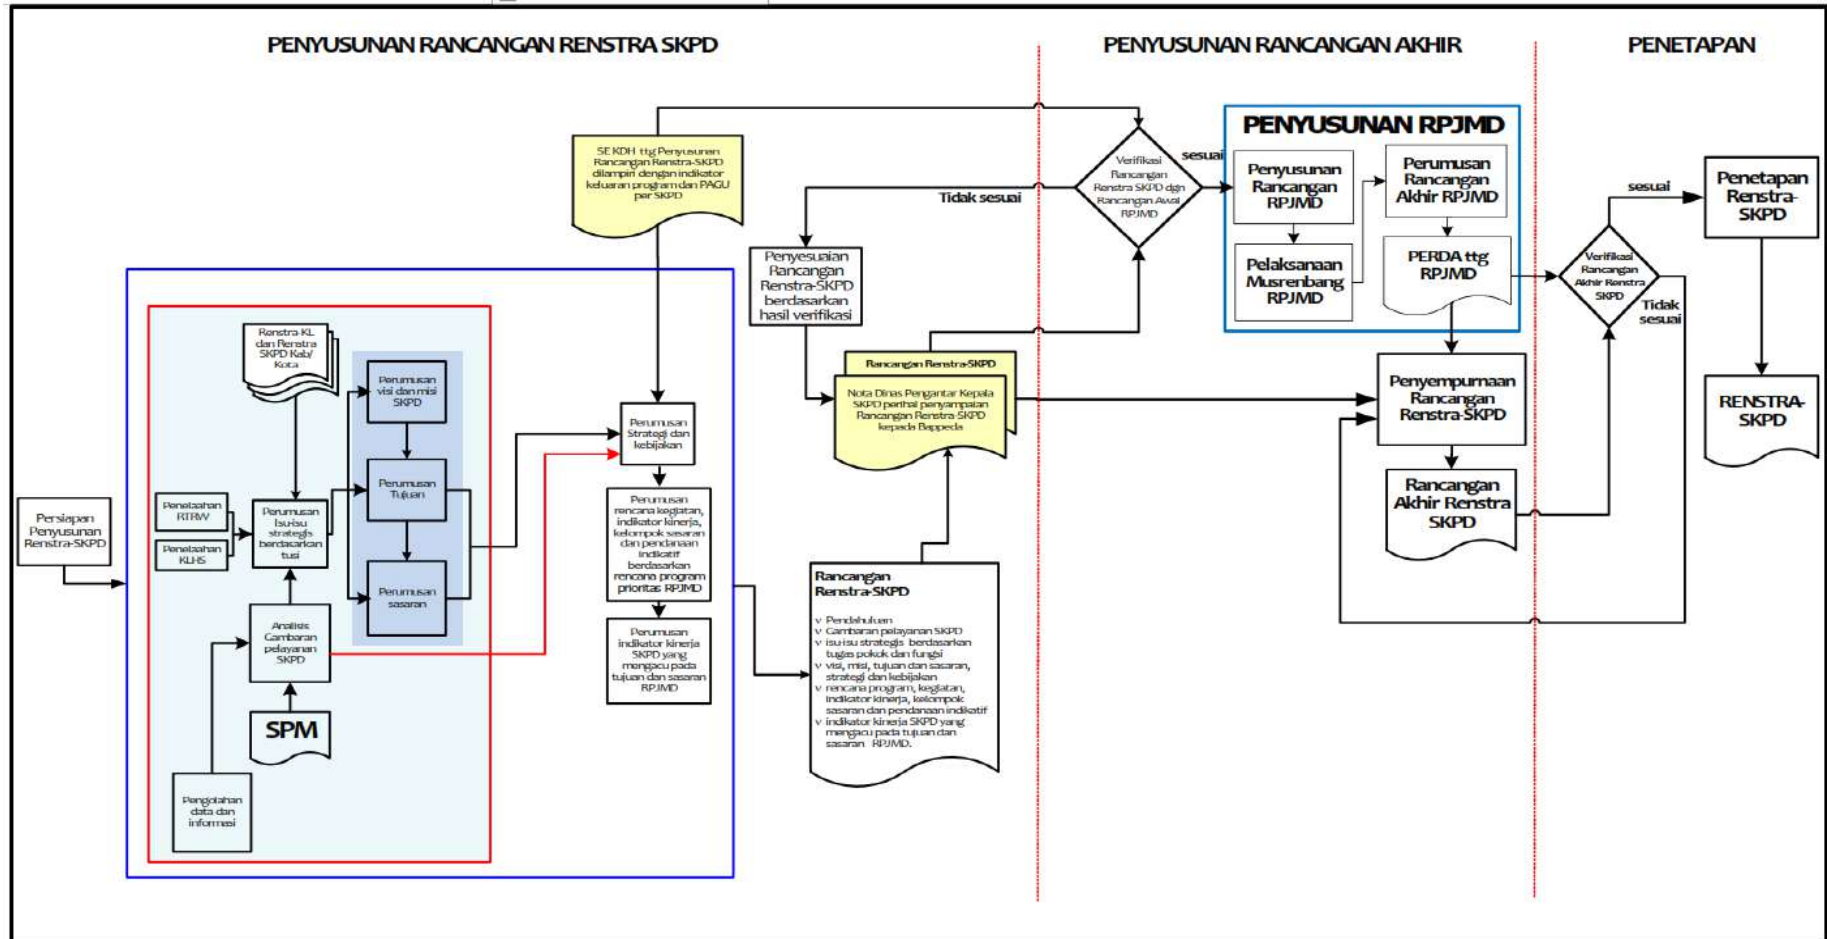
PENYUSUNAN RANCANGAN RENSTRA SKPD

PENYUSUNAN RANCANGAN AKHIR

PENETAPAN

SE KDH ttg Penyusunan Rancangan Renstra-SKPD dilampiri dengan indikator keluaran program dan PAGU per SKPD

Verifikasi Rancangan Renstra SKPD dgn Rancangan Awal RPJMD

sesuai

Tidak sesuai

PENYUSUNAN RPJMD

Penyusunan Rancangan RPJMD

Perumusan Rancangan Akhir RPJMD

Pelaksanaan Musrenbang RPJMD

PERDA ttg RPJMD

sesuai

Penetapan Renstra-SKPD

Verifikasi Rancangan Akhir Renstra SKPD

Tidak sesuai

RENSTRA-SKPD

Penyesuaian Rancangan Renstra-SKPD berdasarkan hasil verifikasi

Rancangan Renstra-SKPD

Nota Dinas Pengantar Kepala SKPD perihal penyampaian Rancangan Renstra SKPD kepada Bappeda

Penyempurnaan Rancangan Renstra-SKPD

Rancangan Akhir Renstra SKPD

Renstra KL dan Renstra SKPD Kab/ Kota

Perumusan visi dan misi SKPD

Perumusan Tujuan

Perumusan sasaran

Penelaahan RTRW

Penelaahan KLHS

Perumusan Isu-isu strategis berdasarkan tusi

Analisis Gambaran pelayanan SKPD

SPM

Pengolahan data dan informasi

Persiapan Penyusunan Renstra-SKPD

Perumusan Strategi dan kebijakan

Perumusan rencana kegiatan, indikator kinerja, kelompok sasaran dan pendanaan indikatif berdasarkan rencana program prioritas RPJMD

Perumusan indikator kinerja SKPD yang mengacu pada tujuan dan sasaran RPJMD

Rancangan Renstra-SKPD

v Pendahuluan
v Gambaran pelayanan SKPD
v isu-isu strategis berdasarkan tugas pokok dan fungsi
v visi, misi, tujuan dan sasaran, strategi dan kebijakan
v rencana program, kegiatan, indikator kinerja, kelompok sasaran dan pendanaan indikatif
v indikator kinerja SKPD yang mengacu pada tujuan dan sasaran RPJMD.